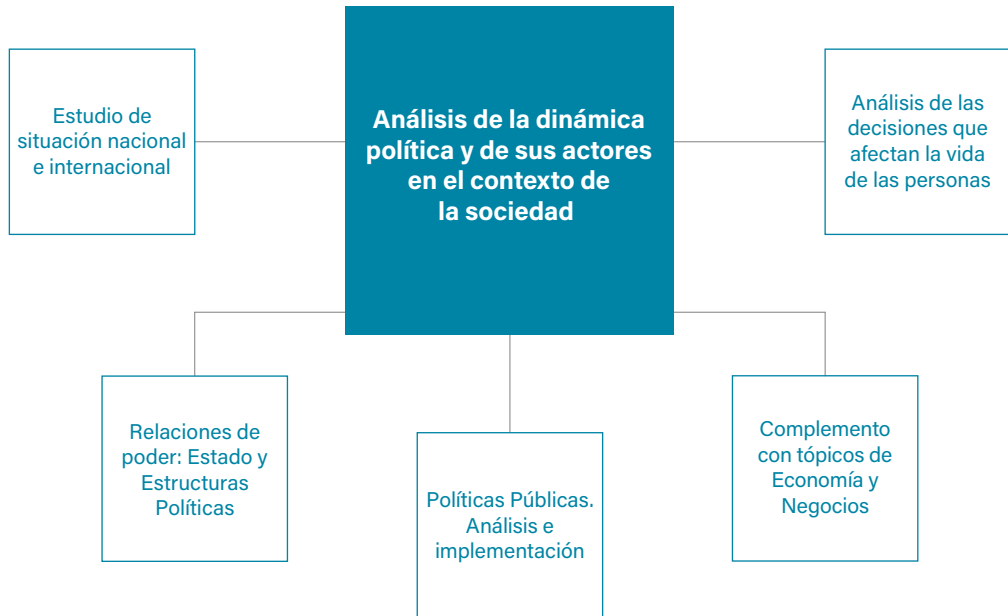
Análisis de la dinámica política y de sus actores en el contexto de la sociedad

Estudio de situación nacional e internacional

Análisis de las decisiones que afectan la vida de las personas

Relaciones de poder: Estado y Estructuras Políticas

Políticas Públicas. Análisis e implementación

Complemento con tópicos de Economía y Negocios